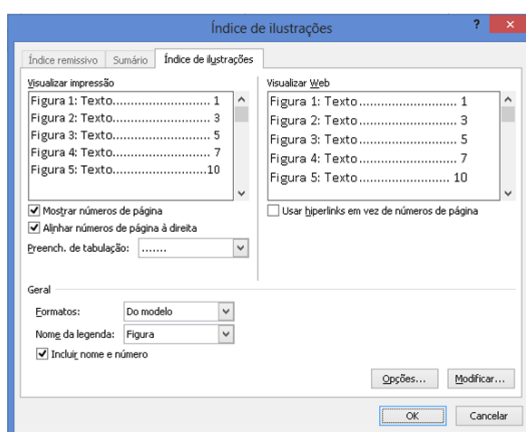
Índice de ilustrações

?

Índice remissivo | Sumário | Índice de ilustrações

Visualizar impressão

Figura 1: Texto........................... 1
Figura 2: Texto........................... 3
Figura 3: Texto........................... 5
Figura 4: Texto........................... 7
Figura 5: Texto..........................10

Mostrar números de página
Alinhar números de página à direita
Preench. de tabulação: .......

Visualizar Web

Figura 1: Texto........................... 1
Figura 2: Texto........................... 3
Figura 3: Texto........................... 5
Figura 4: Texto........................... 7
Figura 5: Texto........................... 10

Usar hiperlinks em vez de números de página

Geral
Formatos: Do modelo
Nome da legenda: Figura
Incluir nome e número

Opções... | Modificar...

OK | Cancelar